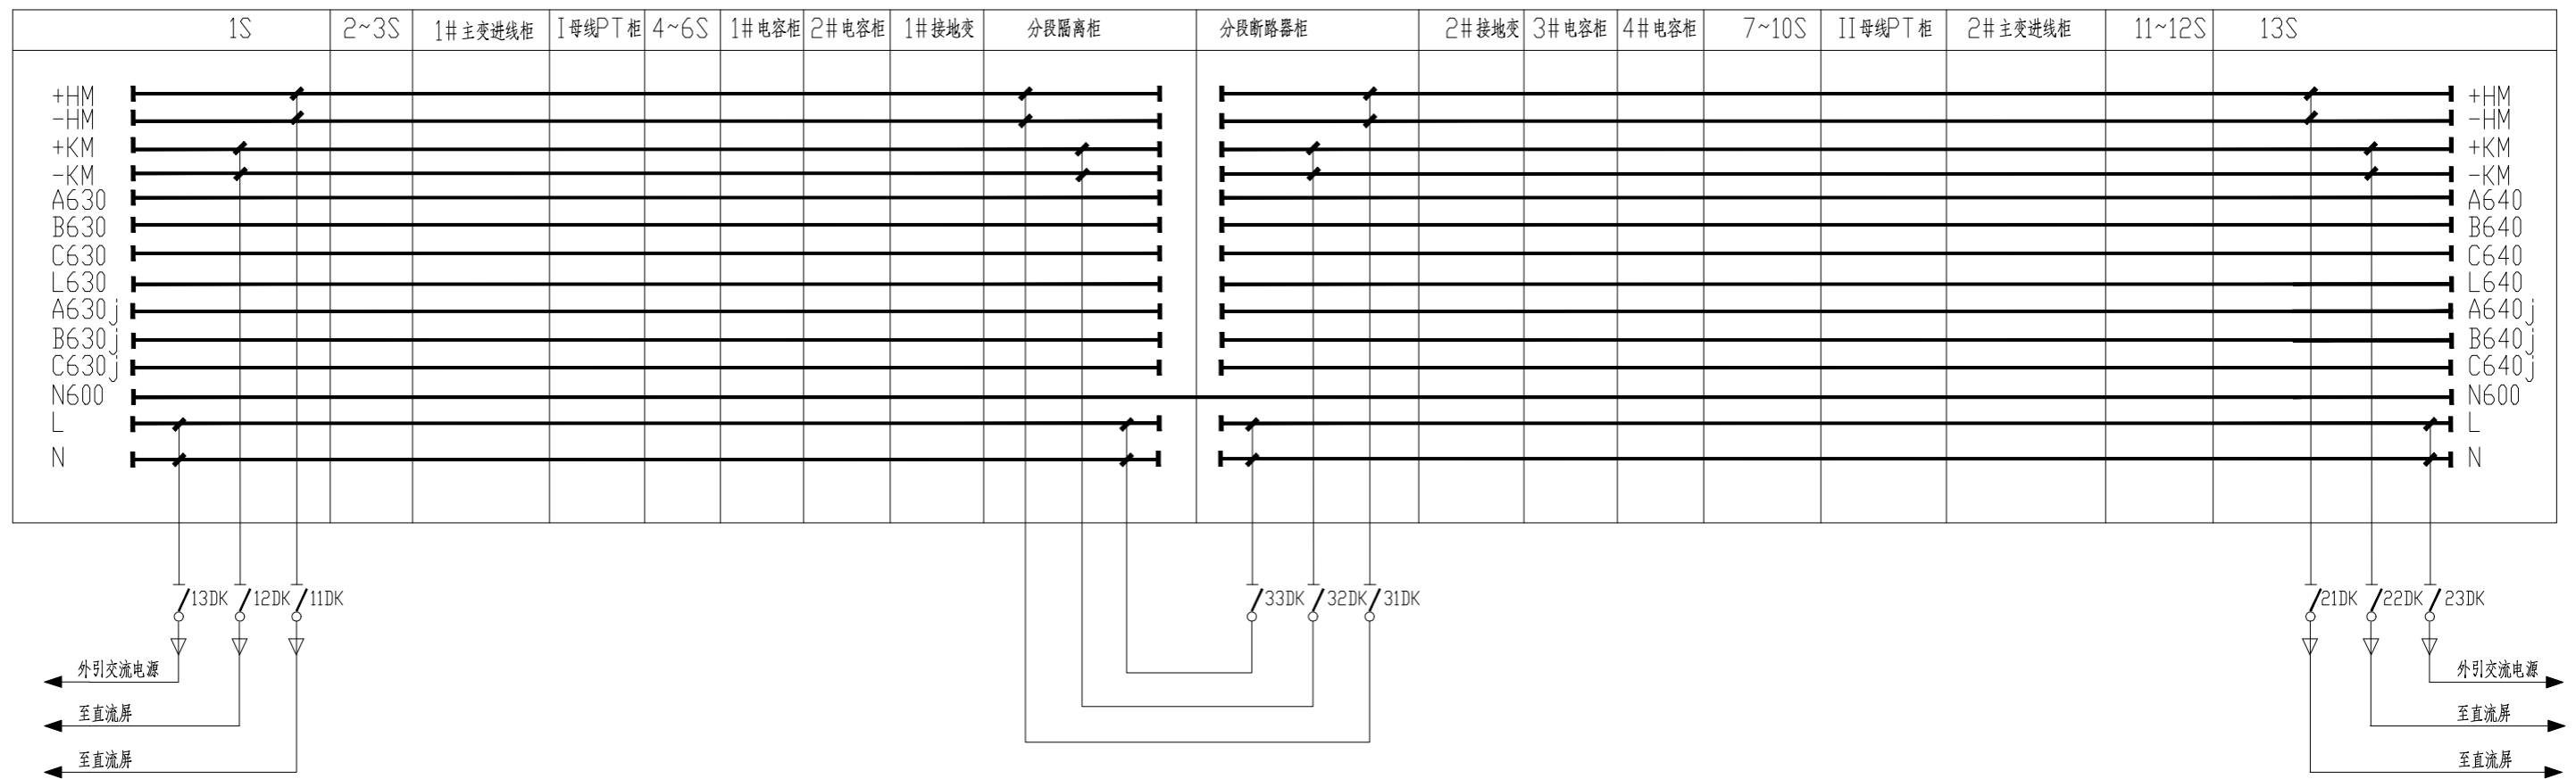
| 1S | 2~3S | 1#主变进线柜 | I母线PT柜 | 4~6S | 1#电容柜 | 2#电容柜 | 1#接地变 | 分段隔离柜 | 分段断路器柜 | 2#接地变 | 3#电容柜 | 4#电容柜 | 7~10S | II母线PT柜 | 2#主变进线柜 | 11~12S | 13S |
|---|---|---|---|---|---|---|---|---|---|---|---|---|---|---|---|---|---|

+HM
-HM
+KM
-KM
A630
B630
C630
L630
A630j
B630j
C630j
N600
L
N

+HM
-HM
+KM
-KM
A640
B640
C640
L640
A640j
B640j
C640j
N600
L
N

13DK 12DK 11DK

33DK 32DK 31DK

21DK 22DK 23DK

外引交流电源
至直流屏
至直流屏

外引交流电源
至直流屏
至直流屏